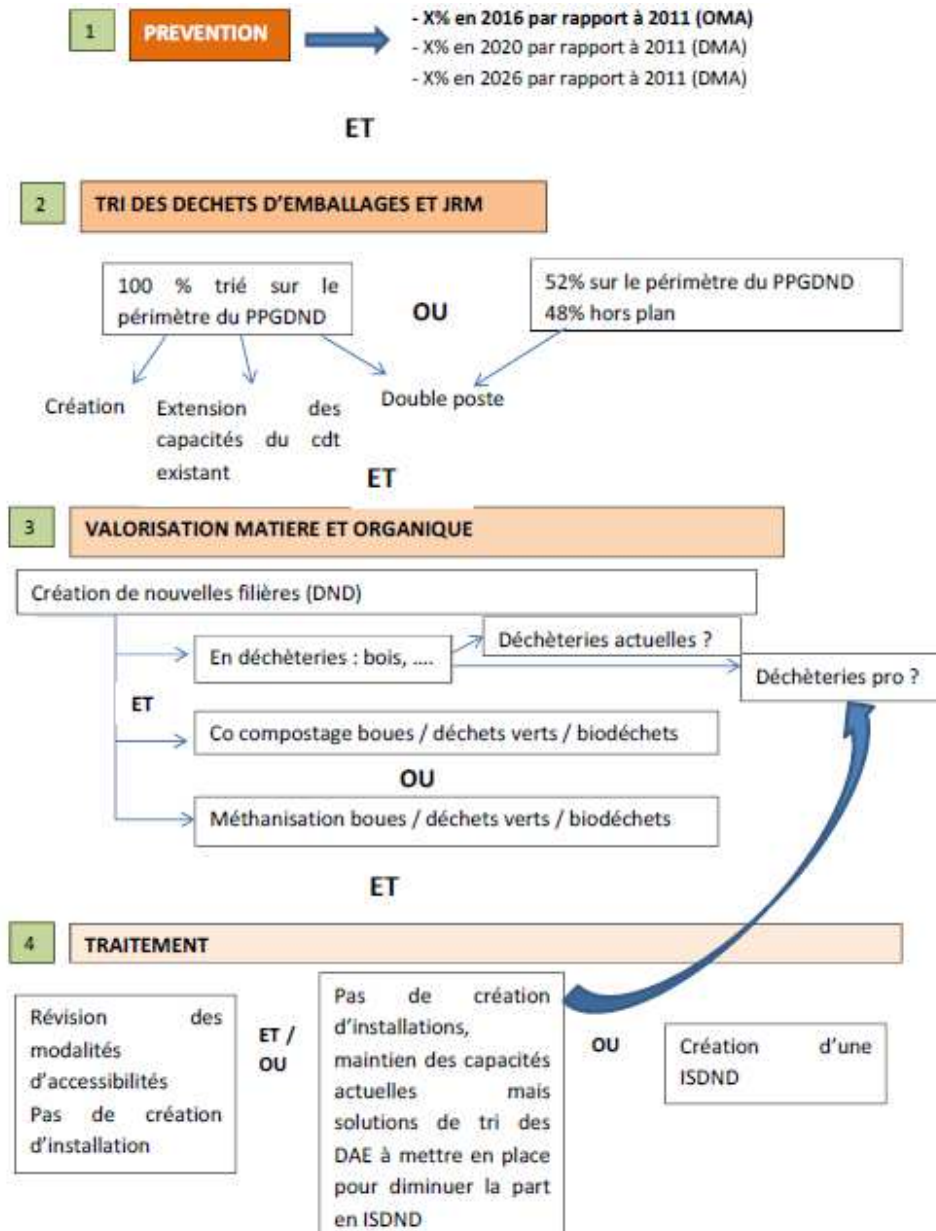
1 PREVENTION

- X% en 2016 par rapport à 2011 (OMA)
- X% en 2020 par rapport à 2011 (DMA)
- X% en 2026 par rapport à 2011 (DMA)

ET

2 TRI DES DECHETS D'EMBALLAGES ET JRM

100 % trié sur le périmètre du PPGDND

OU

52% sur le périmètre du PPGDND
48% hors plan

Création

Extension des capacités du cdt existant

Double poste

ET

3 VALORISATION MATIERE ET ORGANIQUE

Création de nouvelles filières (DND)

En déchèteries : bois, ….

Déchèteries actuelles ?

Déchèteries pro ?

ET

Co compostage boues / déchets verts / biodéchets

OU

Méthanisation boues / déchets verts / biodéchets

ET

4 TRAITEMENT

Révision des modalités d'accessibilités
Pas de création d'installation

ET / OU

Pas de création d'installations, maintien des capacités actuelles mais solutions de tri des DAE à mettre en place pour diminuer la part en ISDND

OU

Création d'une ISDND